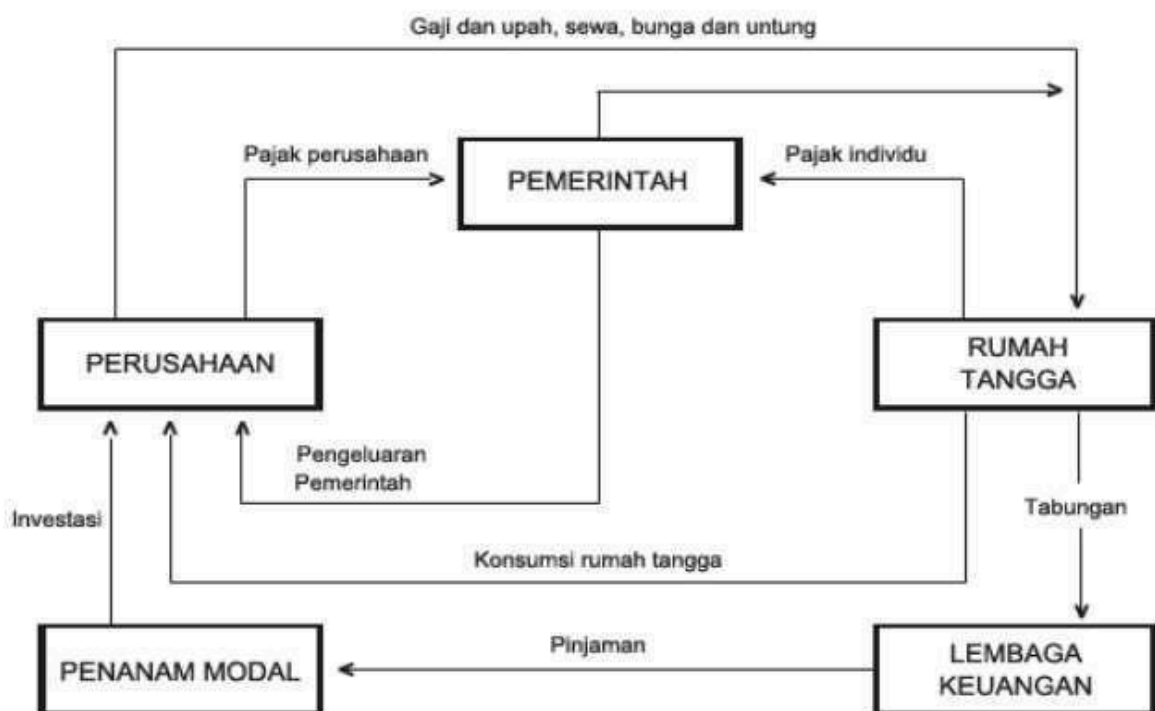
Gaji dan upah, sewa, bunga dan untung

Pajak perusahaan

PEMERINTAH

Pajak individu

PERUSAHAAN

RUMAH TANGGA

Pengeluaran Pemerintah

Investasi

Tabungan

Konsumsi rumah tangga

Pinjaman

PENANAM MODAL

LEMBAGA KEUANGAN